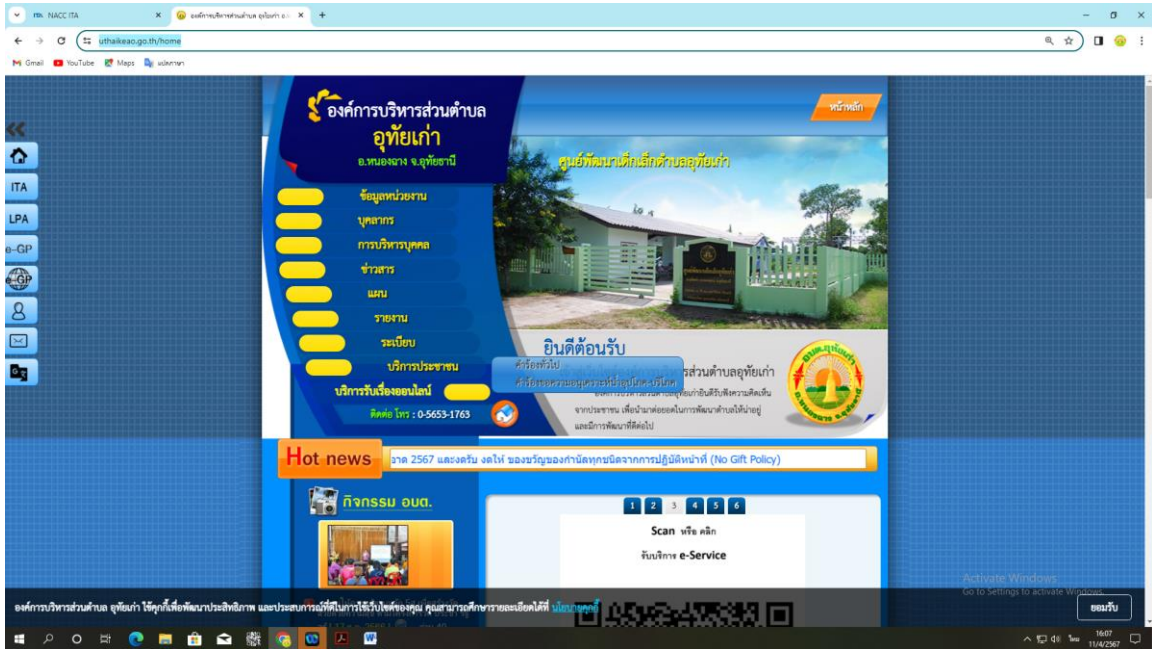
NACC ITA
องค์การบริหารส่วนตำบล อุทัยเก่า
uthaikeao.go.th/home
Gmail YouTube Maps แปลภาษา

ITA
LPA
e-GP

องค์การบริหารส่วนตำบล
อุทัยเก่า
อ.หนองฉาง จ.อุทัยธานี

หน้าหลัก
ศูนย์พัฒนาเด็กเล็กตำบลอุทัยเก่า

ข้อมูลหน่วยงาน
บุคลากร
การบริหารบุคคล
ข่าวสาร
แผน
รายงาน
ระเบียบ
บริการประชาชน
บริการรับเรื่องออนไลน์
ติดต่อ โทร : 0-5653-1763

คำร้องทั่วไป
คำร้องขอสนับสนุนความช่วยเหลือ(ผู้ยื่น e-บริการ)

ยินดีต้อนรับ
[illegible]รส่วนตำบลอุทัยเก่า
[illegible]บลอุทัยเก่ายินดีรับฟังความคิดเห็น
จากประชาชน เพื่อนำมาต่อยอดในการพัฒนาตำบลให้น่าอยู่
และมีการพัฒนาที่ดีต่อไป

Hot news
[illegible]าส 2567 และงดรับ งดให้ ของขวัญของกำนัลทุกชนิดจากการปฏิบัติหน้าที่ (No Gift Policy)

กิจกรรม อบต.

1 2 3 4 5 6
Scan หรือ คลิก
รับบริการ e-Service

องค์การบริหารส่วนตำบล อุทัยเก่า ใช้คุกกี้เพื่อพัฒนาประสิทธิภาพ และประสบการณ์ที่ดีในการใช้เว็บไซต์ของคุณ คุณสามารถศึกษารายละเอียดได้ที่ นโยบายคุกกี้
ยอมรับ

Activate Windows
Go to Settings to activate Windows.

ไทย 16:07 11/4/2567